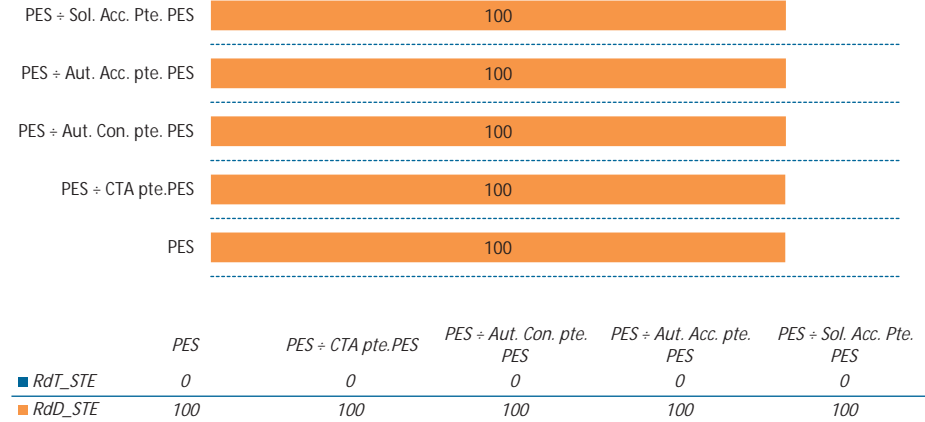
PES ÷ Sol. Acc. Pte. PES 100
PES ÷ Aut. Acc. pte. PES 100
PES ÷ Aut. Con. pte. PES 100
PES ÷ CTA pte.PES 100
PES 100

| | PES | PES ÷ CTA pte.PES | PES ÷ Aut. Con. pte. PES | PES ÷ Aut. Acc. pte. PES | PES ÷ Sol. Acc. Pte. PES |
|---|---|---|---|---|---|
| RdT_STE | 0 | 0 | 0 | 0 | 0 |
| RdD_STE | 100 | 100 | 100 | 100 | 100 |